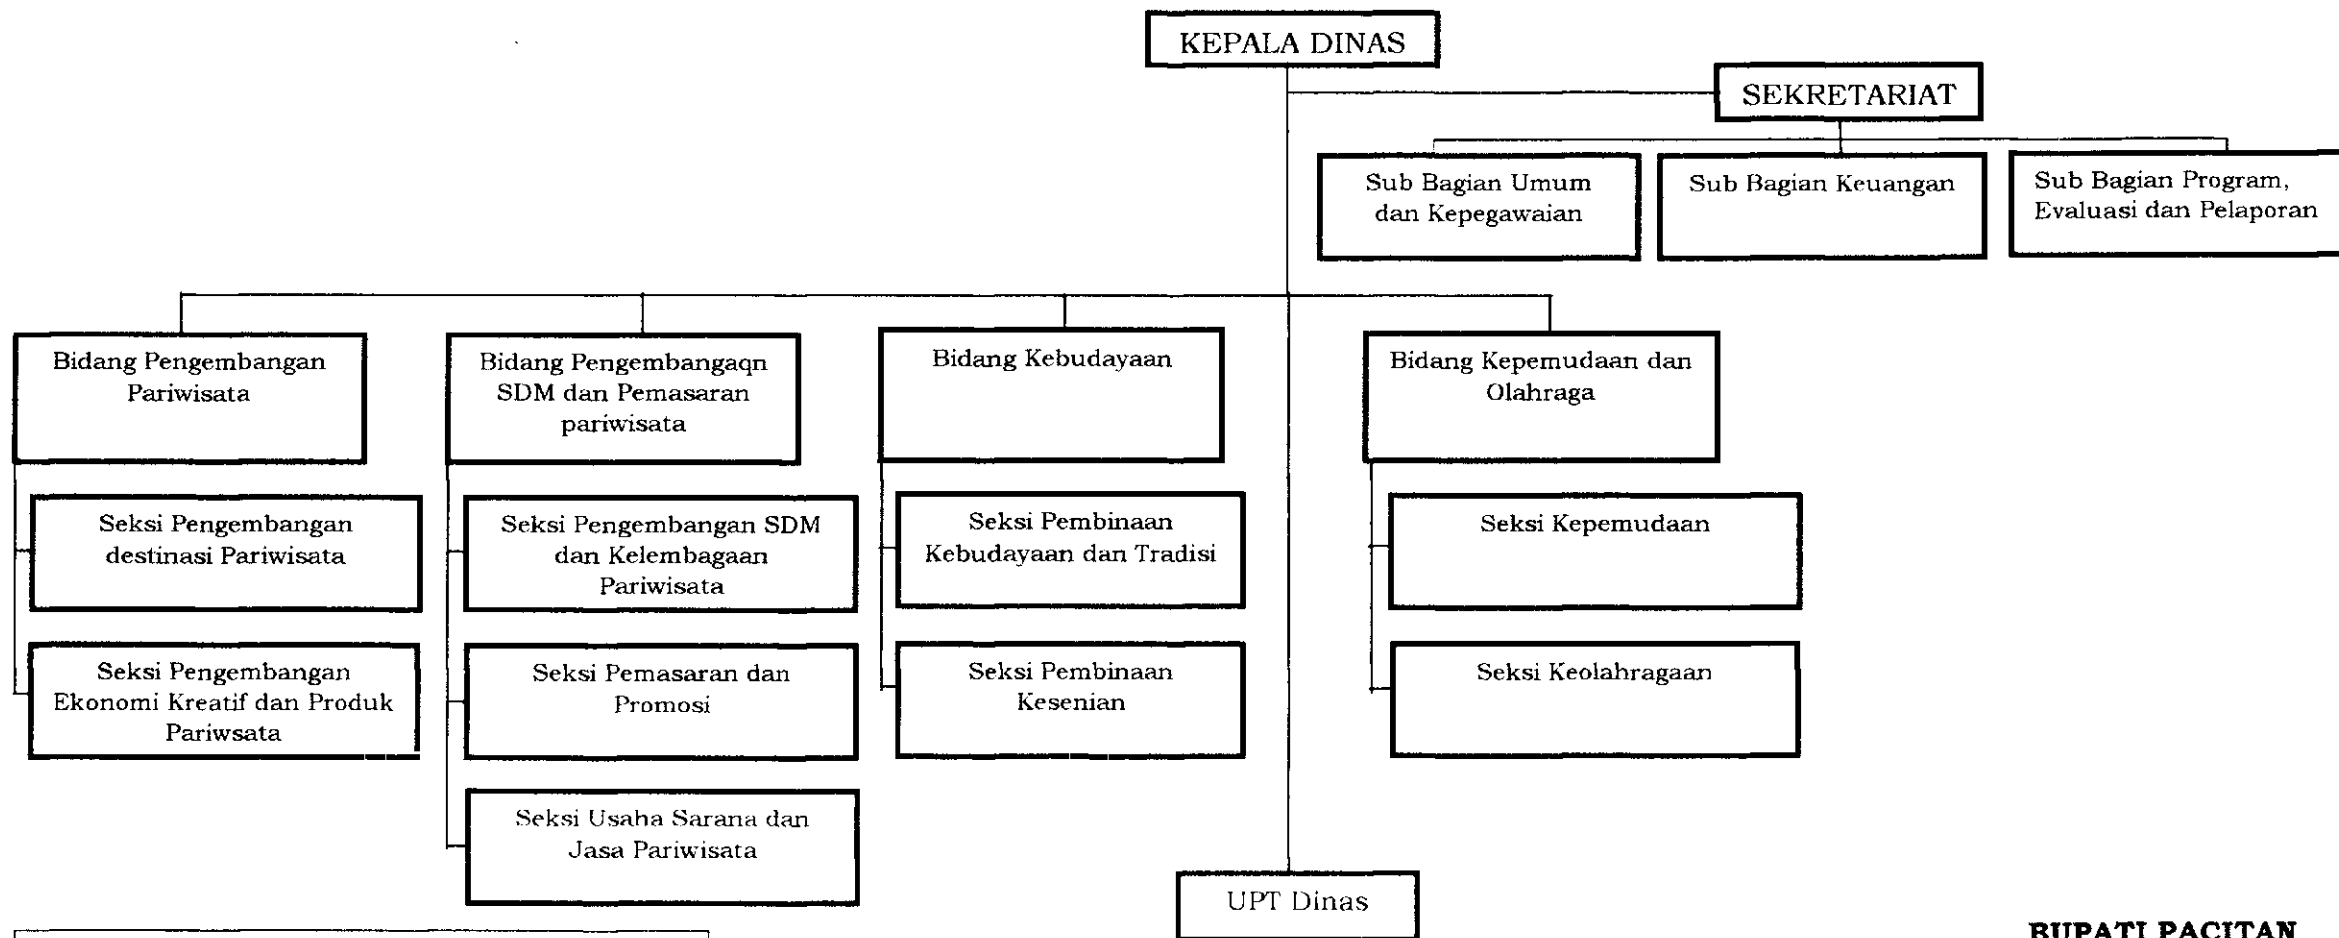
KEPALA DINAS

SEKRETARIAT

Sub Bagian Umum dan Kepegawaian

Sub Bagian Keuangan

Sub Bagian Program, Evaluasi dan Pelaporan

Bidang Pengembangan Pariwisata

Seksi Pengembangan destinasi Pariwisata

Seksi Pengembangan Ekonomi Kreatif dan Produk Pariwsata

Bidang Pengembangaqn SDM dan Pemasaran pariwisata

Seksi Pengembangan SDM dan Kelembagaan Pariwisata

Seksi Pemasaran dan Promosi

Seksi Usaha Sarana dan Jasa Pariwisata

Bidang Kebudayaan

Seksi Pembinaan Kebudayaan dan Tradisi

Seksi Pembinaan Kesenian

Bidang Kepemudaan dan Olahraga

Seksi Kepemudaan

Seksi Keolahragaan

UPT Dinas

BUPATI PACITAN